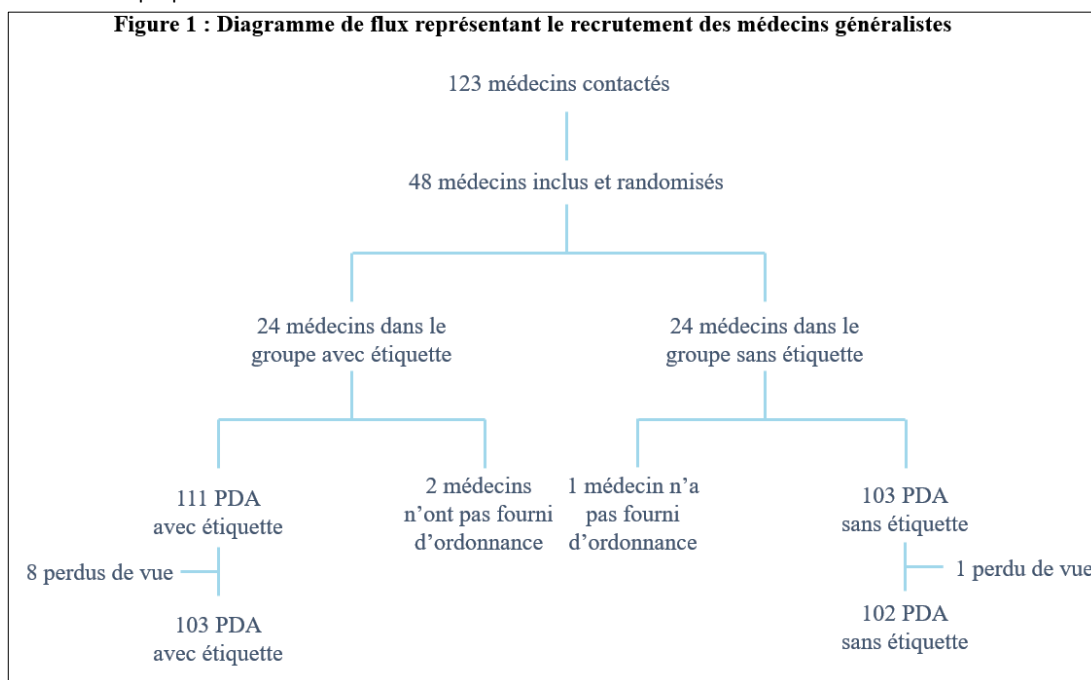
Figure 1 : Diagramme de flux représentant le recrutement des médecins généralistes

123 médecins contactés

48 médecins inclus et randomisés

24 médecins dans le groupe avec étiquette

24 médecins dans le groupe sans étiquette

111 PDA avec étiquette

2 médecins n'ont pas fourni d'ordonnance

1 médecin n'a pas fourni d'ordonnance

103 PDA sans étiquette

8 perdus de vue

1 perdu de vue

103 PDA avec étiquette

102 PDA sans étiquette